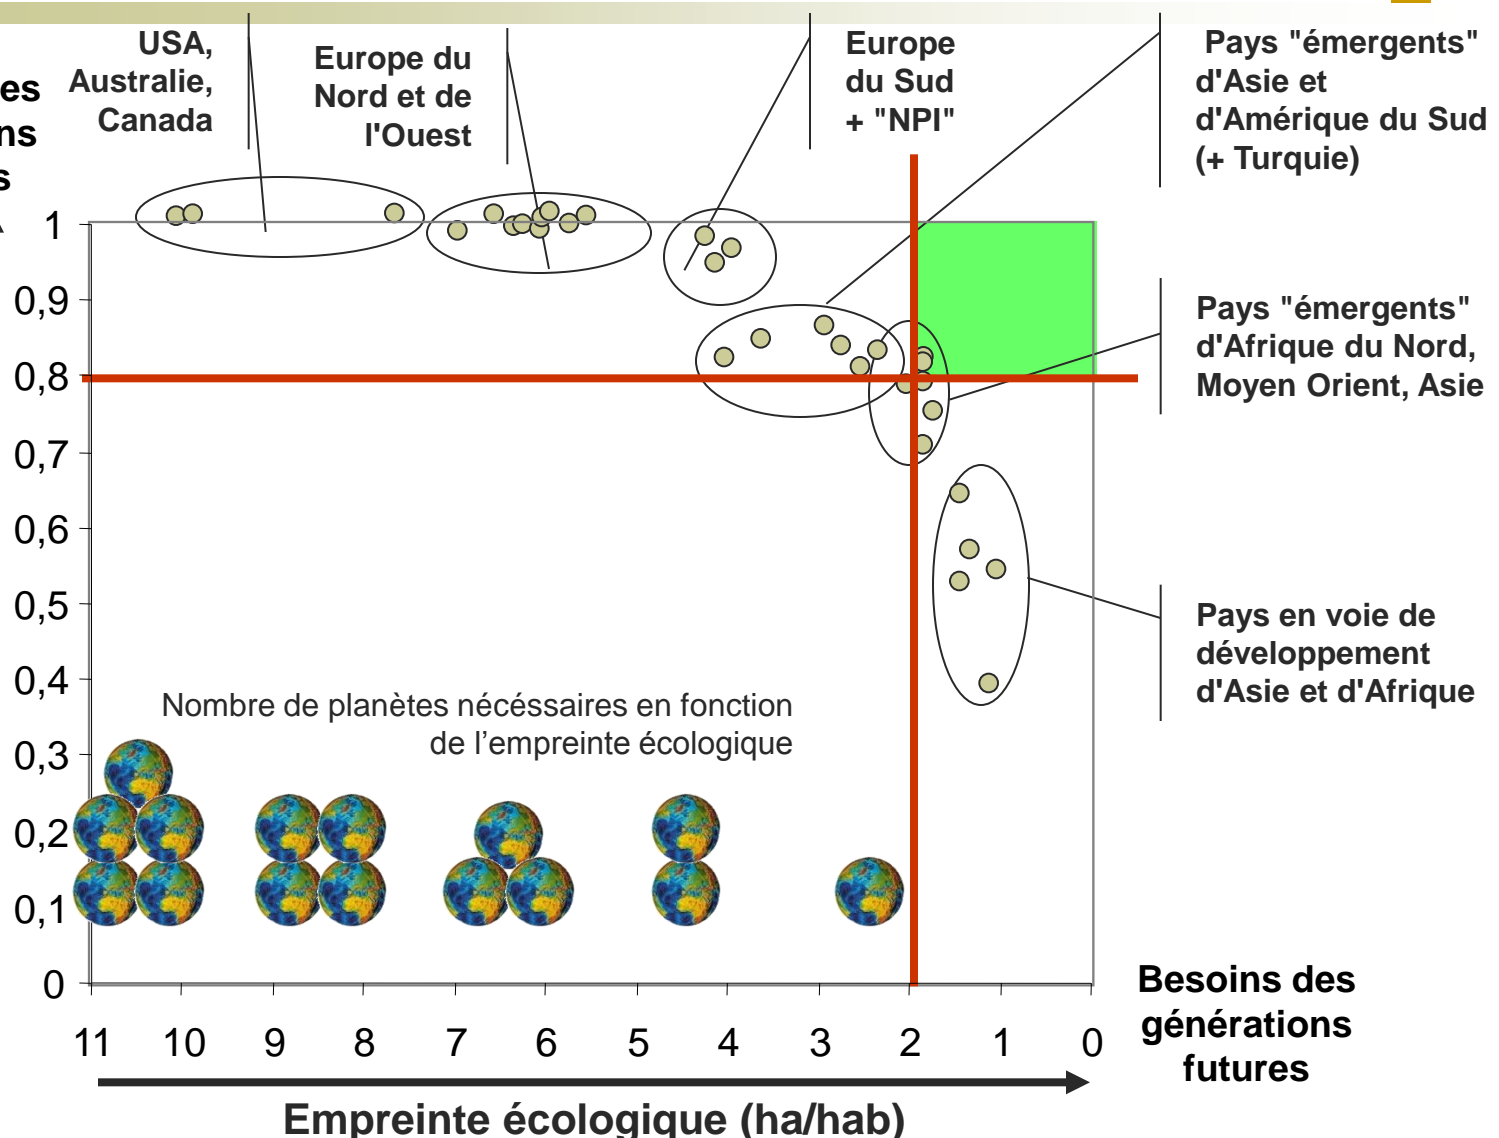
es
ns
s

USA, Australie, Canada

Europe du Nord et de l'Ouest

Europe du Sud + "NPI"

Pays "émergents" d'Asie et d'Amérique du Sud (+ Turquie)

Pays "émergents" d'Afrique du Nord, Moyen Orient, Asie

Pays en voie de développement d'Asie et d'Afrique

1
0,9
0,8
0,7
0,6
0,5
0,4
0,3
0,2
0,1
0

Nombre de planètes nécessaires en fonction de l'empreinte écologique

11 10 9 8 7 6 5 4 3 2 1 0

Besoins des générations futures

Empreinte écologique (ha/hab)